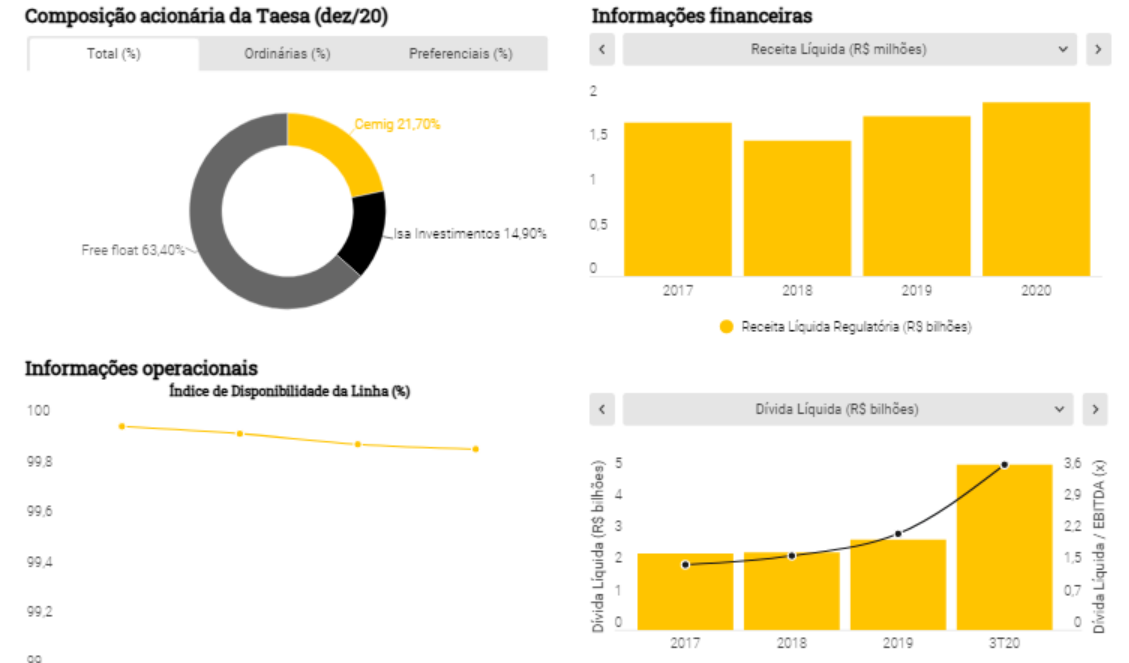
Composição acionária da Taesa (dez/20)

Total (%)
Ordinárias (%)
Preferenciais (%)

Cemig 21,70%
Isa Investimentos 14,90%
Free float 63,40%

Informações financeiras

‹
Receita Líquida (R$ milhões)
›

2
1,5
1
0,5
0
2017
2018
2019
2020

Receita Líquida Regulatória (R$ bilhões)

Informações operacionais

Índice de Disponibilidade da Linha (%)

100
99,8
99,6
99,4
99,2
99

‹
Dívida Líquida (R$ bilhões)
›

Dívida Líquida (R$ bilhões)
5
4
3
2
1
0
2017
2018
2019
3T20

Dívida Líquida / EBITDA (x)
3,6
2,9
2,2
1,5
0,7
0